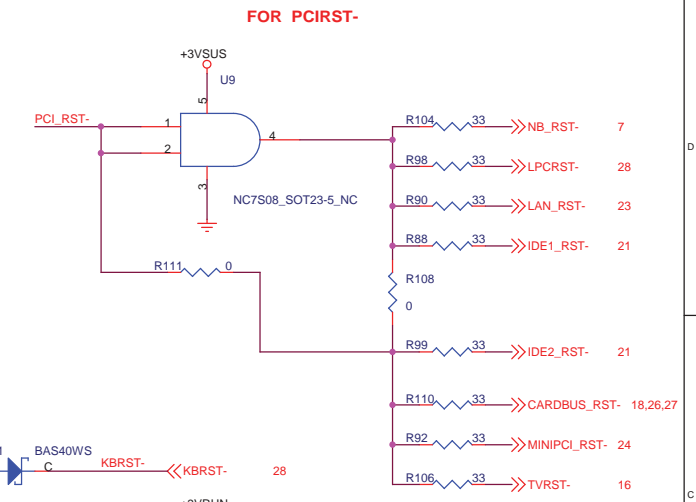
FOR PCIRST-

+3VSUS

U9

5

PCI_RST-

1

2

4

3

NC7S08_SOT23-5_NC

R104 33 NB_RST- 7

R98 33 LPCRST- 28

R90 33 LAN_RST- 23

R88 33 IDE1_RST- 21

R111 0

R108

0

R99 33 IDE2_RST- 21

R110 33 CARDBUS_RST- 18,26,27

R92 33 MINIPCI_RST- 24

R106 33 TVRST- 16

BAS40WS

C

KBRST-

KBRST- 28

D

C